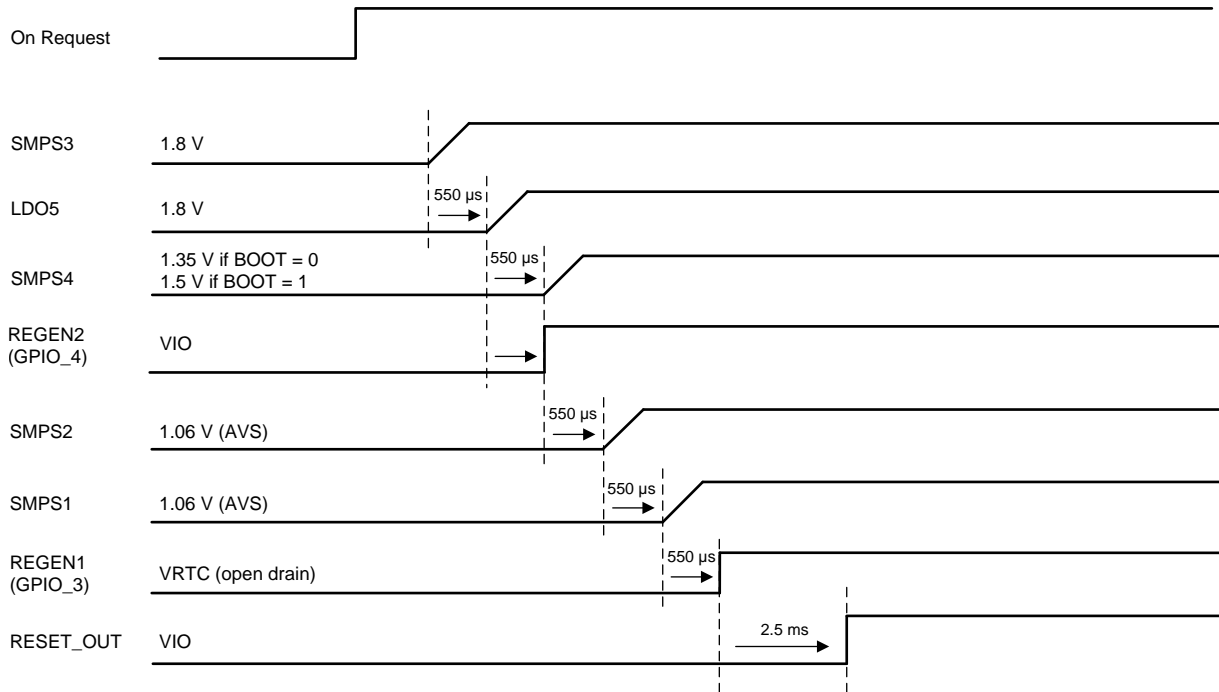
On Request

SMPS3 1.8 V

550 µs

LDO5 1.8 V

550 µs

SMPS4 1.35 V if BOOT = 0
1.5 V if BOOT = 1

REGEN2
(GPIO_4) VIO

550 µs

SMPS2 1.06 V (AVS)

550 µs

SMPS1 1.06 V (AVS)

550 µs

REGEN1
(GPIO_3) VRTC (open drain)

2.5 ms

RESET_OUT VIO